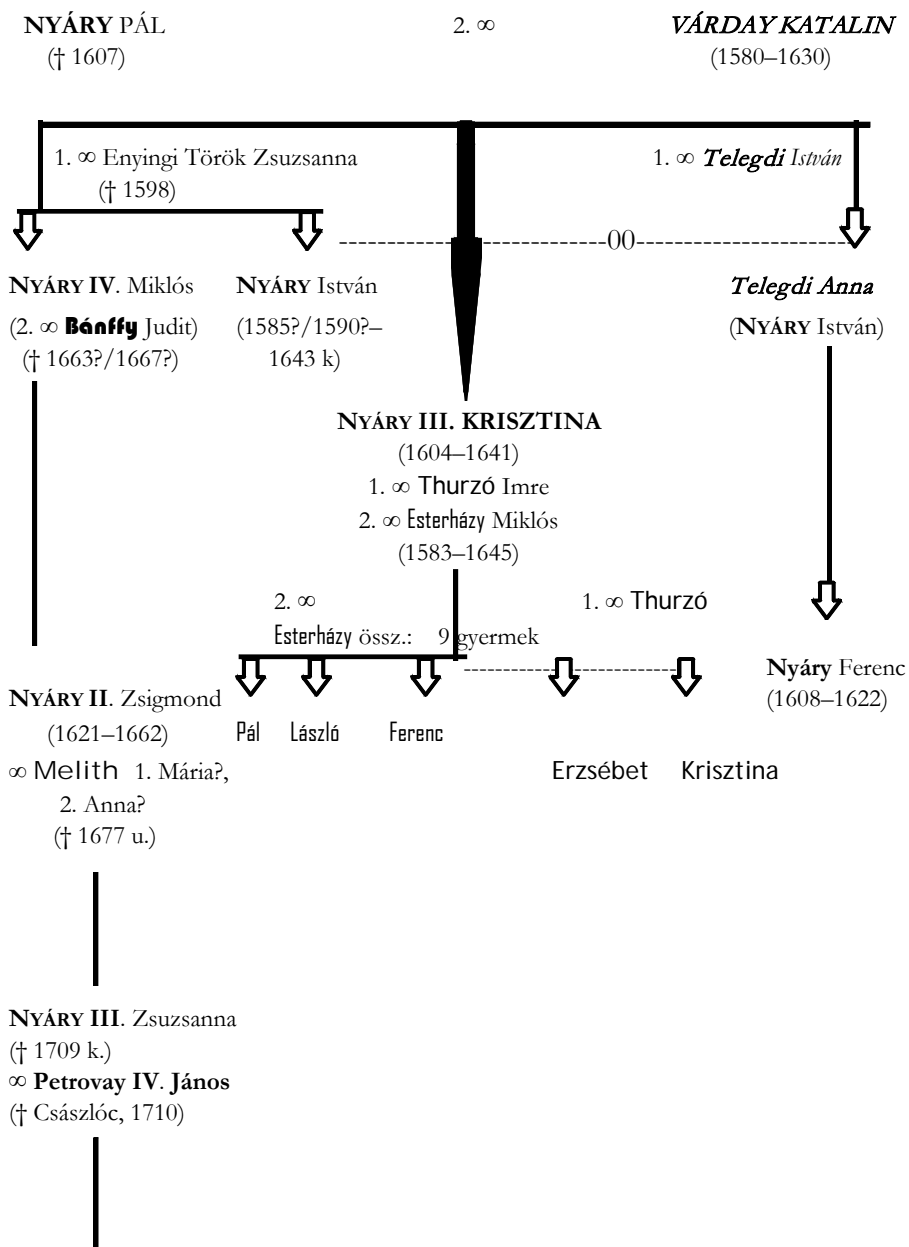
**NYÁRY** PÁL
(† 1607)

2. ∞

*VÁRDAY KATALIN*
(1580–1630)

1. ∞ Enyingi Török Zsuzsanna
(† 1598)

1. ∞ *Telegdi István*

00

**NYÁRY IV**. Miklós
(2. ∞ **Bánffy** Judit)
(† 1663?/1667?)

**NYÁRY** István
(1585?/1590?–1643 k)

*Telegdi Anna*
(**NYÁRY** István)

**NYÁRY III. KRISZTINA**
(1604–1641)
1. ∞ Thurzó Imre
2. ∞ Esterházy Miklós
(1583–1645)

2. ∞
Esterházy össz.: 9 gyermek

1. ∞ Thurzó

**Nyáry** Ferenc
(1608–1622)

**NYÁRY II**. Zsigmond
(1621–1662)
∞ Melith 1. Mária?,
2. Anna?
(† 1677 u.)

Pál László Ferenc

Erzsébet Krisztina

**NYÁRY III**. Zsuzsanna
(† 1709 k.)
∞ **Petrovay IV**. **János**
(† Császlóc, 1710)